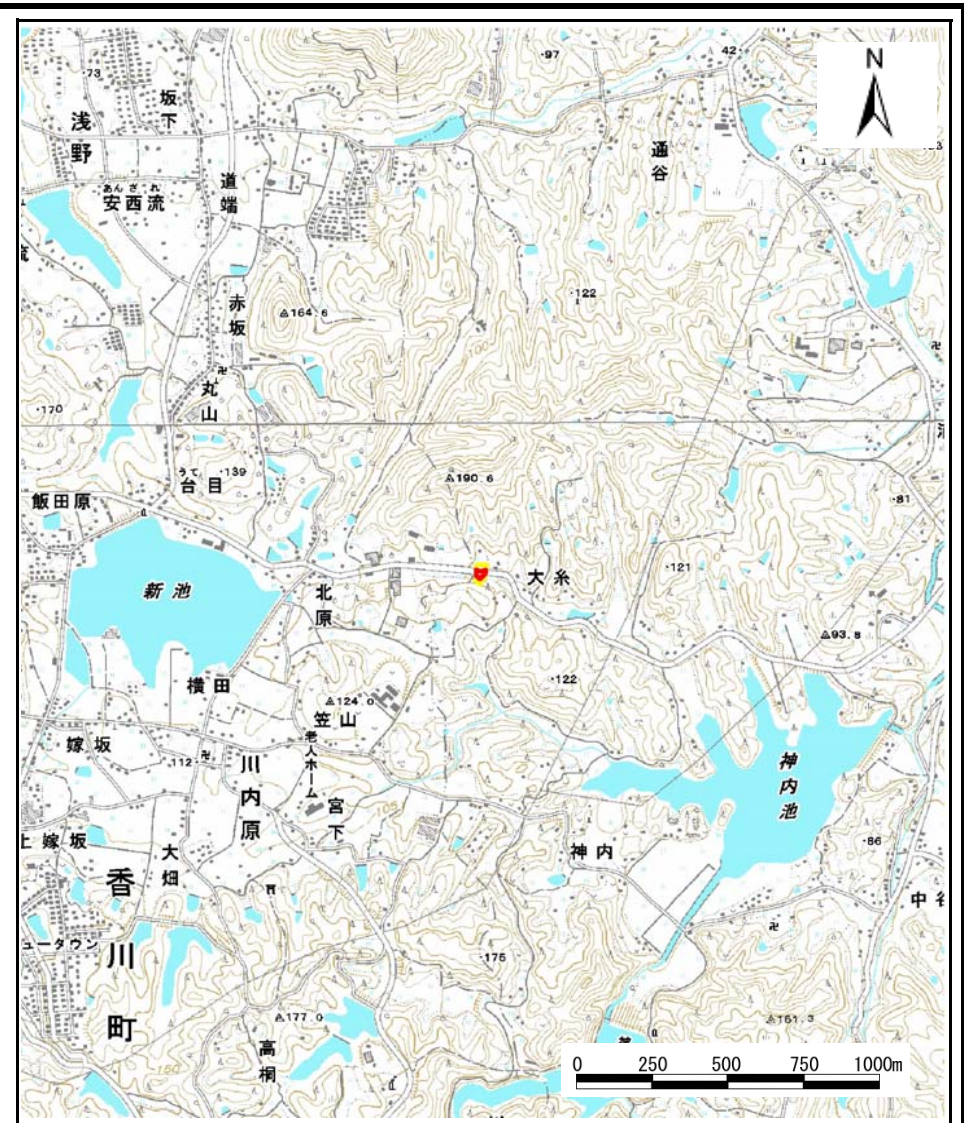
N

73
坂下
浅野
あんざいれ
安西流
道端
97
42
通谷
赤坂
164.6
122
丸山
170
うで
139
台目
190.6
飯田原
新池
北原
大糸
121
81
93.8
122
横田
124.0
笠山
老人ホーム
嫁坂
112
川内原
宮下
神内池
上嫁坂
大畑
神内
86
中
香
川
町
ニュータウン
175
177.0
高桐
161.3
0 250 500 750 1000m